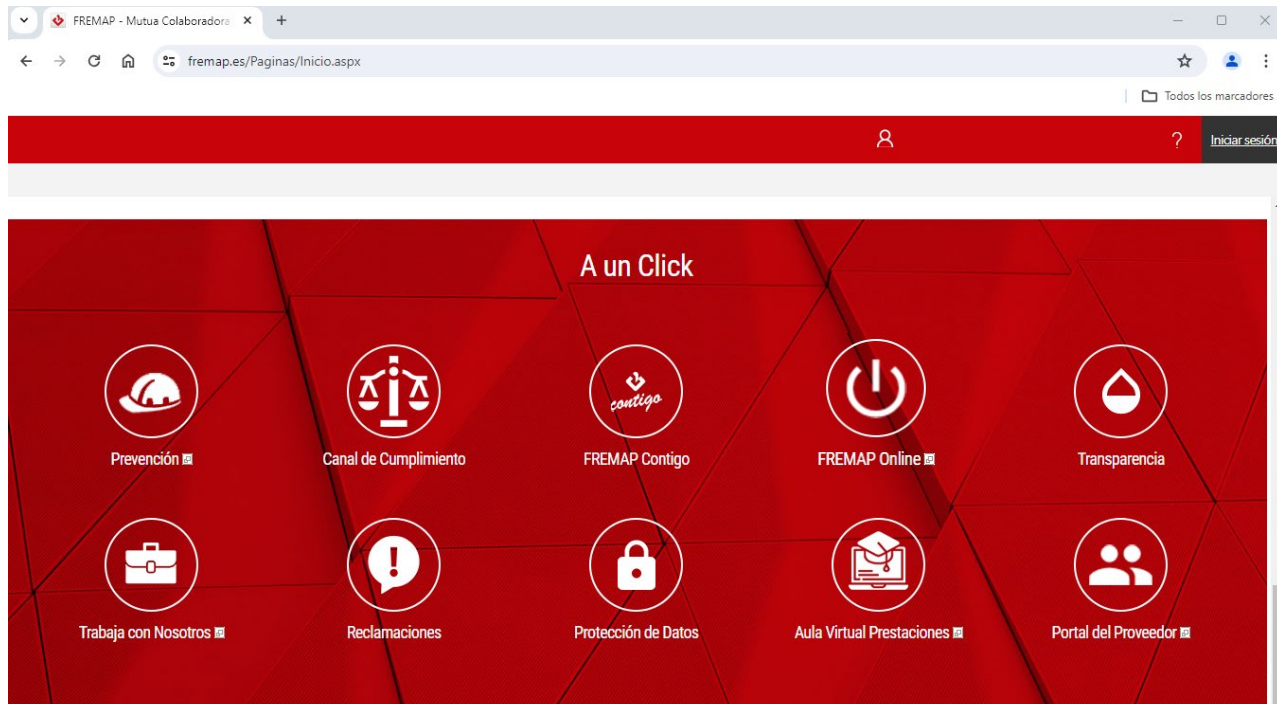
FREMAP - Mutua Colaborador

fremap.es/Paginas/Inicio.aspx

Todos los marcadores

? Iniciar sesión

A un Click

contigo

Prevención

Canal de Cumplimiento

FREMAP Contigo

FREMAP Online

Transparencia

Trabaja con Nosotros

Reclamaciones

Protección de Datos

Aula Virtual Prestaciones

Portal del Proveedor